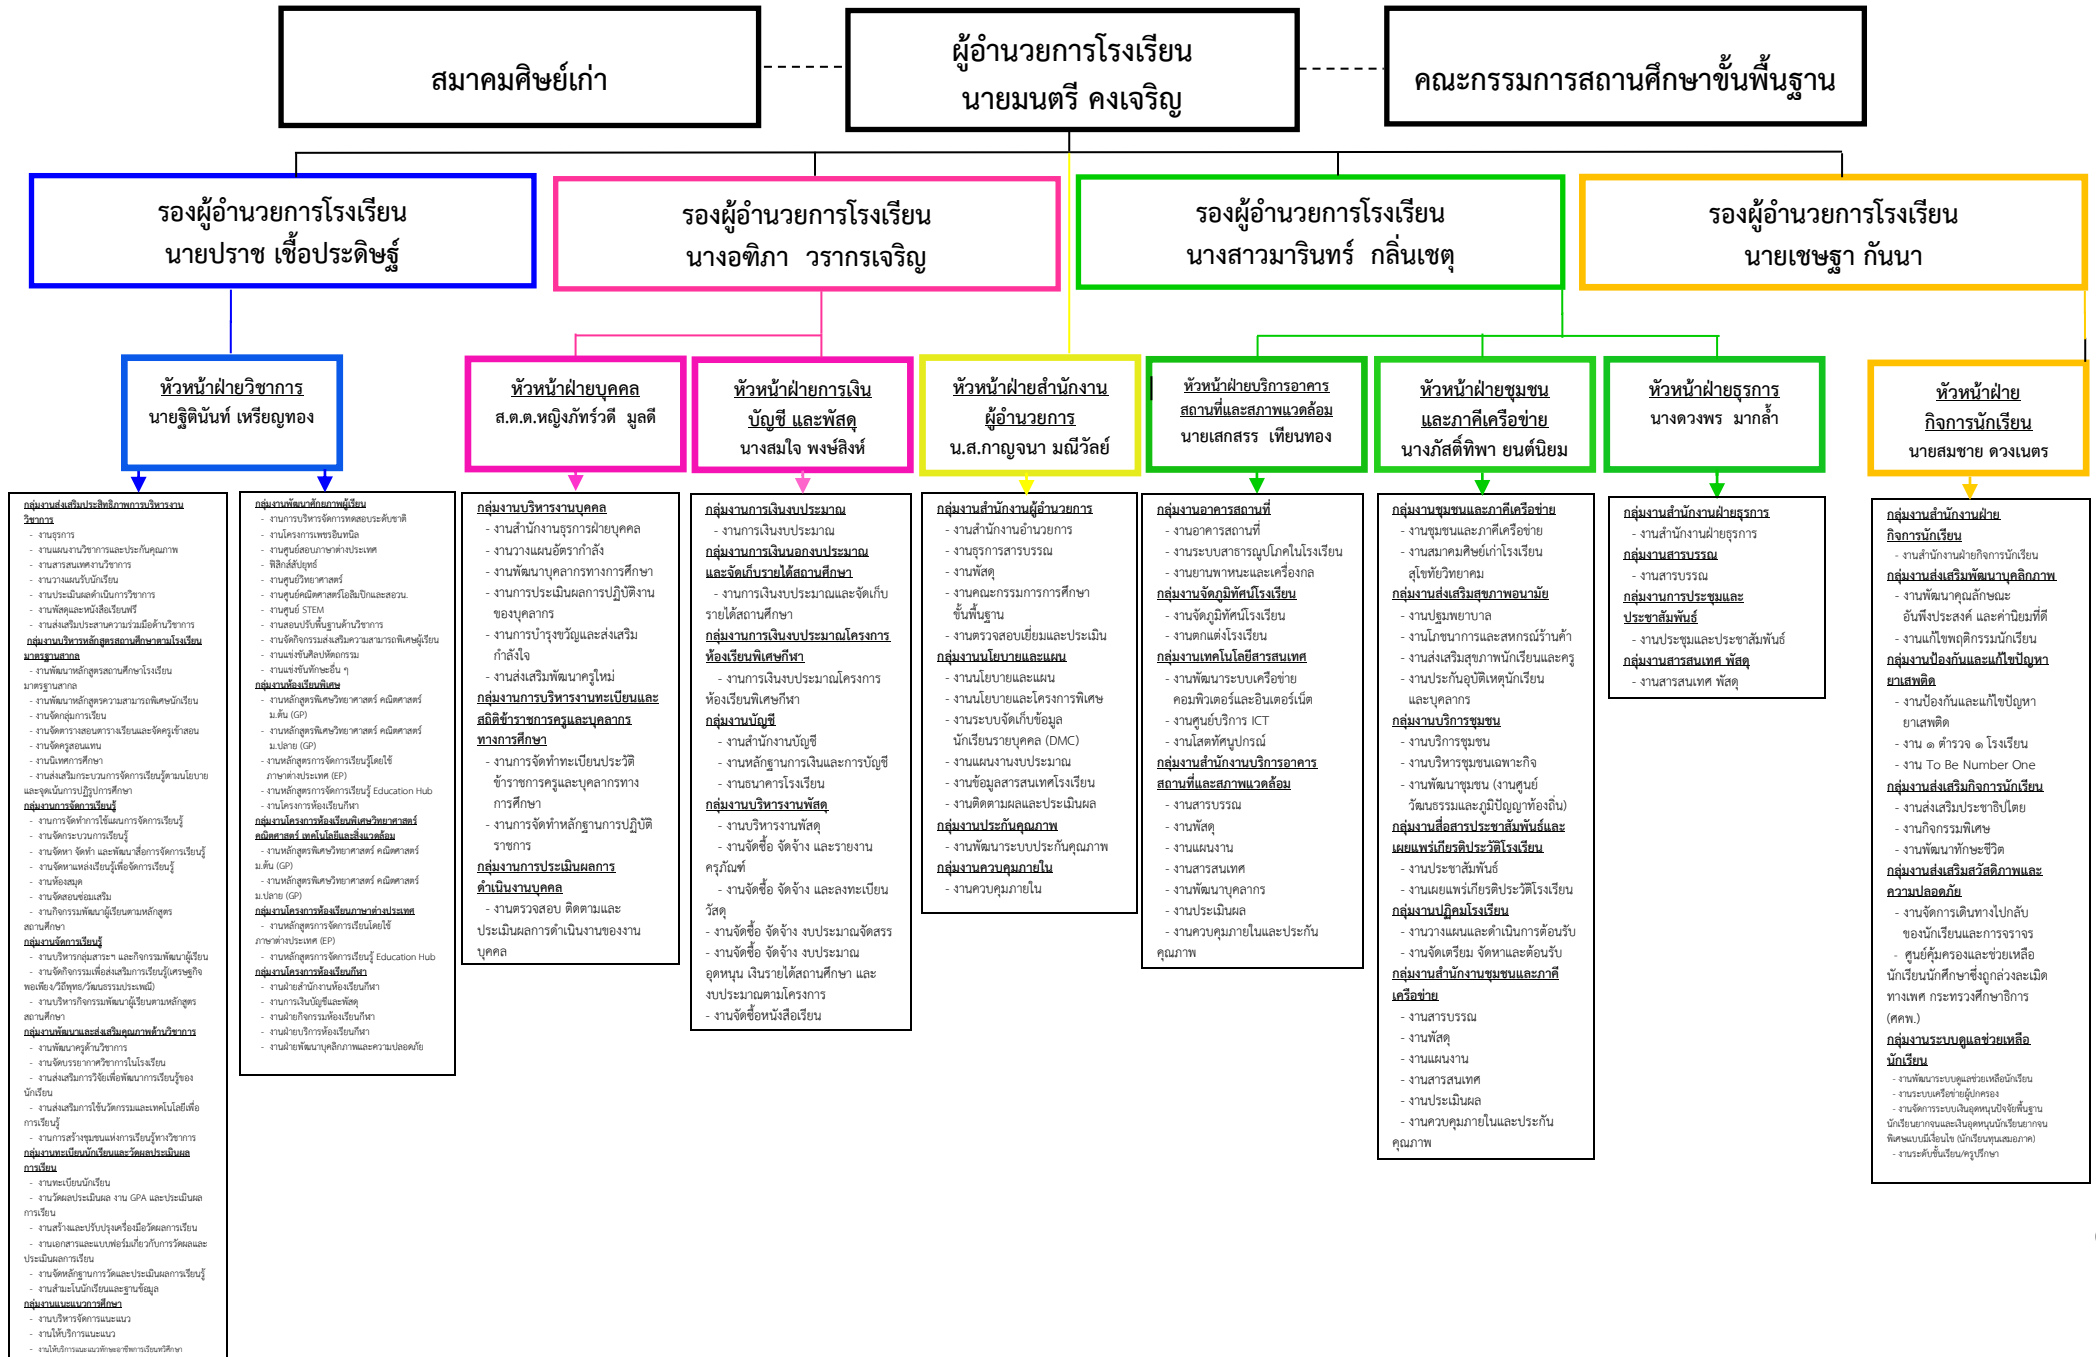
สมาคมศิษย์เก่า

ผู้อำนวยการโรงเรียน
นายมนตรี คงเจริญ

คณะกรรมการสถานศึกษาขั้นพื้นฐาน

รองผู้อำนวยการโรงเรียน
นายปราช เชื้อประดิษฐ์

รองผู้อำนวยการโรงเรียน
นางอฑิภา วรากรเจริญ

รองผู้อำนวยการโรงเรียน
นางสาวมารินทร์ กลิ่นเชตุ

รองผู้อำนวยการโรงเรียน
นายเชษฐา กันนา

หัวหน้าฝ่ายวิชาการ
นายฐิตินันท์ เหรียญทอง

หัวหน้าฝ่ายบุคคล
ส.ต.ต.หญิงภัทร์วดี มูลดี

หัวหน้าฝ่ายการเงิน บัญชี และพัสดุ
นางสมใจ พงษ์สิงห์

หัวหน้าฝ่ายสำนักงานผู้อำนวยการ
น.ส.กาญจนา มณีวัลย์

หัวหน้าฝ่ายบริการอาคารสถานที่และสภาพแวดล้อม
นายเสกสรร เฑียนทอง

หัวหน้าฝ่ายชุมชนและภาคีเครือข่าย
นางภัสดิ์ทิพา ยนต์นิยม

หัวหน้าฝ่ายธุรการ
นางดวงพร มากล้ำ

หัวหน้าฝ่ายกิจการนักเรียน
นายสมชาย ดวงเนตร

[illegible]

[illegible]

กลุ่มงานบริหารงานบุคคล
- งานสำนักงานธุรการฝ่ายบุคคล
- งานวางแผนอัตรากำลัง
- งานพัฒนาบุคลากรทางการศึกษา
- งานการประเมินผลการปฏิบัติงานของบุคลากร
- งานการบำรุงขวัญและส่งเสริมกำลังใจ
- งานส่งเสริมพัฒนาครูใหม่
กลุ่มงานการบริหารงานทะเบียนและสถิติข้าราชการครูและบุคลากรทางการศึกษา
- งานการจัดทำทะเบียนประวัติข้าราชการครูและบุคลากรทางการศึกษา
- งานการจัดทำหลักฐานการปฏิบัติราชการ
กลุ่มงานการประเมินผลการดำเนินงานบุคคล
- งานตรวจสอบ ติดตามและประเมินผลการดำเนินงานของงานบุคคล

กลุ่มงานการเงินงบประมาณ
- งานการเงินงบประมาณ
กลุ่มงานการเงินนอกงบประมาณและจัดเก็บรายได้สถานศึกษา
- งานการเงินนอกงบประมาณและจัดเก็บรายได้สถานศึกษา
กลุ่มงานการเงินงบประมาณโครงการห้องเรียนพิเศษกีฬา
- งานการเงินงบประมาณโครงการห้องเรียนพิเศษกีฬา
กลุ่มงานบัญชี
- งานสำนักงานบัญชี
- งานหลักฐานการเงินและการบัญชี
- งานธนาคารโรงเรียน
กลุ่มงานบริหารงานพัสดุ
- งานบริหารงานพัสดุ
- งานจัดซื้อ จัดจ้าง และรายงานครุภัณฑ์
- งานจัดซื้อ จัดจ้าง และลงทะเบียนวัสดุ
- งานจัดซื้อ จัดจ้าง งบประมาณจัดสรร
- งานจัดซื้อ จัดจ้าง งบประมาณอุดหนุน เงินรายได้สถานศึกษา และงบประมาณตามโครงการ
- งานจัดซื้อหนังสือเรียน

กลุ่มงานสำนักงานผู้อำนวยการ
- งานสำนักงานอำนวยการ
- งานธุรการสารบรรณ
- งานพัสดุ
- งานคณะกรรมการการศึกษาขั้นพื้นฐาน
- งานตรวจสอบเยี่ยมและประเมิน
กลุ่มงานนโยบายและแผน
- งานนโยบายและแผน
- งานนโยบายและโครงการพิเศษ
- งานระบบจัดเก็บข้อมูลนักเรียนรายบุคคล (DMC)
- งานแผนงานงบประมาณ
- งานข้อมูลสารสนเทศโรงเรียน
- งานติดตามผลและประเมินผล
กลุ่มงานประกันคุณภาพ
- งานพัฒนาระบบประกันคุณภาพ
กลุ่มงานควบคุมภายใน
- งานควบคุมภายใน

กลุ่มงานอาคารสถานที่
- งานอาคารสถานที่
- งานระบบสาธารณูปโภคในโรงเรียน
- งานยานพาหนะและเครื่องกล
กลุ่มงานจัดภูมิทัศน์โรงเรียน
- งานจัดภูมิทัศน์โรงเรียน
- งานตกแต่งโรงเรียน
กลุ่มงานเทคโนโลยีสารสนเทศ
- งานพัฒนาระบบเครือข่ายคอมพิวเตอร์และอินเตอร์เน็ต
- งานศูนย์บริการ ICT
- งานโสตทัศนูปกรณ์
กลุ่มงานสำนักงานบริการอาคารสถานที่และสภาพแวดล้อม
- งานสารบรรณ
- งานพัสดุ
- งานแผนงาน
- งานสารสนเทศ
- งานพัฒนาบุคลากร
- งานประเมินผล
- งานควบคุมภายในและประกันคุณภาพ

กลุ่มงานชุมชนและภาคีเครือข่าย
- งานชุมชนและภาคีเครือข่าย
- งานสมาคมศิษย์เก่าโรงเรียนสุโขทัยวิทยาคม
กลุ่มงานส่งเสริมสุขภาพอนามัย
- งานปฐมพยาบาล
- งานโภชนาการและสหกรณ์ร้านค้า
- งานส่งเสริมสุขภาพนักเรียนและครู
- งานประกันอุบัติเหตุนักเรียนและบุคลากร
กลุ่มงานบริการชุมชน
- งานบริการชุมชน
- งานบริหารชุมชนเฉพาะกิจ
- งานพัฒนาชุมชน (งานศูนย์วัฒนธรรมและภูมิปัญญาท้องถิ่น)
กลุ่มงานสื่อสารประชาสัมพันธ์และเผยแพร่เกียรติประวัติโรงเรียน
- งานประชาสัมพันธ์
- งานเผยแพร่เกียรติประวัติโรงเรียน
กลุ่มงานปฏิคมโรงเรียน
- งานวางแผนและดำเนินการต้อนรับ
- งานจัดเตรียม จัดหาและต้อนรับ
กลุ่มงานสำนักงานชุมชนและภาคีเครือข่าย
- งานสารบรรณ
- งานพัสดุ
- งานแผนงาน
- งานสารสนเทศ
- งานประเมินผล
- งานควบคุมภายในและประกันคุณภาพ

กลุ่มงานสำนักงานฝ่ายธุรการ
- งานสำนักงานฝ่ายธุรการ
กลุ่มงานสารบรรณ
- งานสารบรรณ
กลุ่มงานการประชุมและประชาสัมพันธ์
- งานประชุมและประชาสัมพันธ์
กลุ่มงานสารสนเทศ พัสดุ
- งานสารสนเทศ พัสดุ

กลุ่มงานสำนักงานฝ่ายกิจการนักเรียน
- งานสำนักงานฝ่ายกิจการนักเรียน
กลุ่มงานส่งเสริมพัฒนาบุคลิกภาพ
- งานพัฒนาคุณลักษณะอันพึงประสงค์ และค่านิยมที่ดี
- งานแก้ไขพฤติกรรมนักเรียน
กลุ่มงานป้องกันและแก้ไขปัญหายาเสพติด
- งานป้องกันและแก้ไขปัญหายาเสพติด
- งาน ๑ ตำรวจ ๑ โรงเรียน
- งาน To Be Number One
กลุ่มงานส่งเสริมกิจการนักเรียน
- งานส่งเสริมประชาธิปไตย
- งานกิจกรรมพิเศษ
- งานพัฒนาทักษะชีวิต
กลุ่มงานส่งเสริมสวัสดิภาพและความปลอดภัย
- งานจัดการเดินทางไปกลับของนักเรียนและการจราจร
- ศูนย์คุ้มครองและช่วยเหลือนักเรียนนักศึกษาซึ่งถูกล่วงละเมิดทางเพศ กระทรวงศึกษาธิการ (ศคพ.)
กลุ่มงานระบบดูแลช่วยเหลือนักเรียน
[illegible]